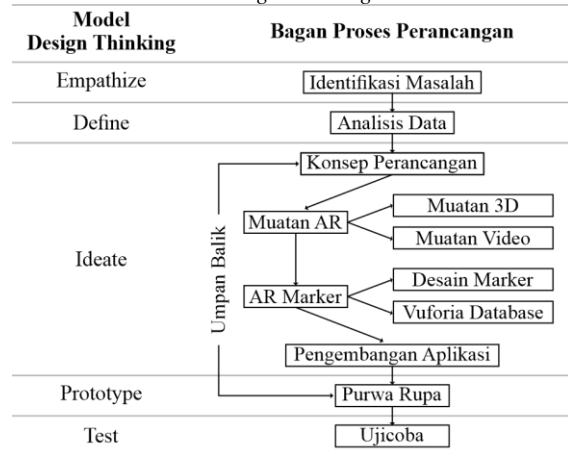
| Model Design Thinking | Bagan Proses Perancangan |
|---|---|
| Empathize | Identifikasi Masalah |
| Define | Analisis Data |
| Ideate | Konsep Perancangan<br>Muatan AR<br>Muatan 3D<br>Muatan Video<br>AR Marker<br>Desain Marker<br>Vuforia Database<br>Pengembangan Aplikasi<br>Umpan Balik |
| Prototype | Purwa Rupa |
| Test | Ujicoba |